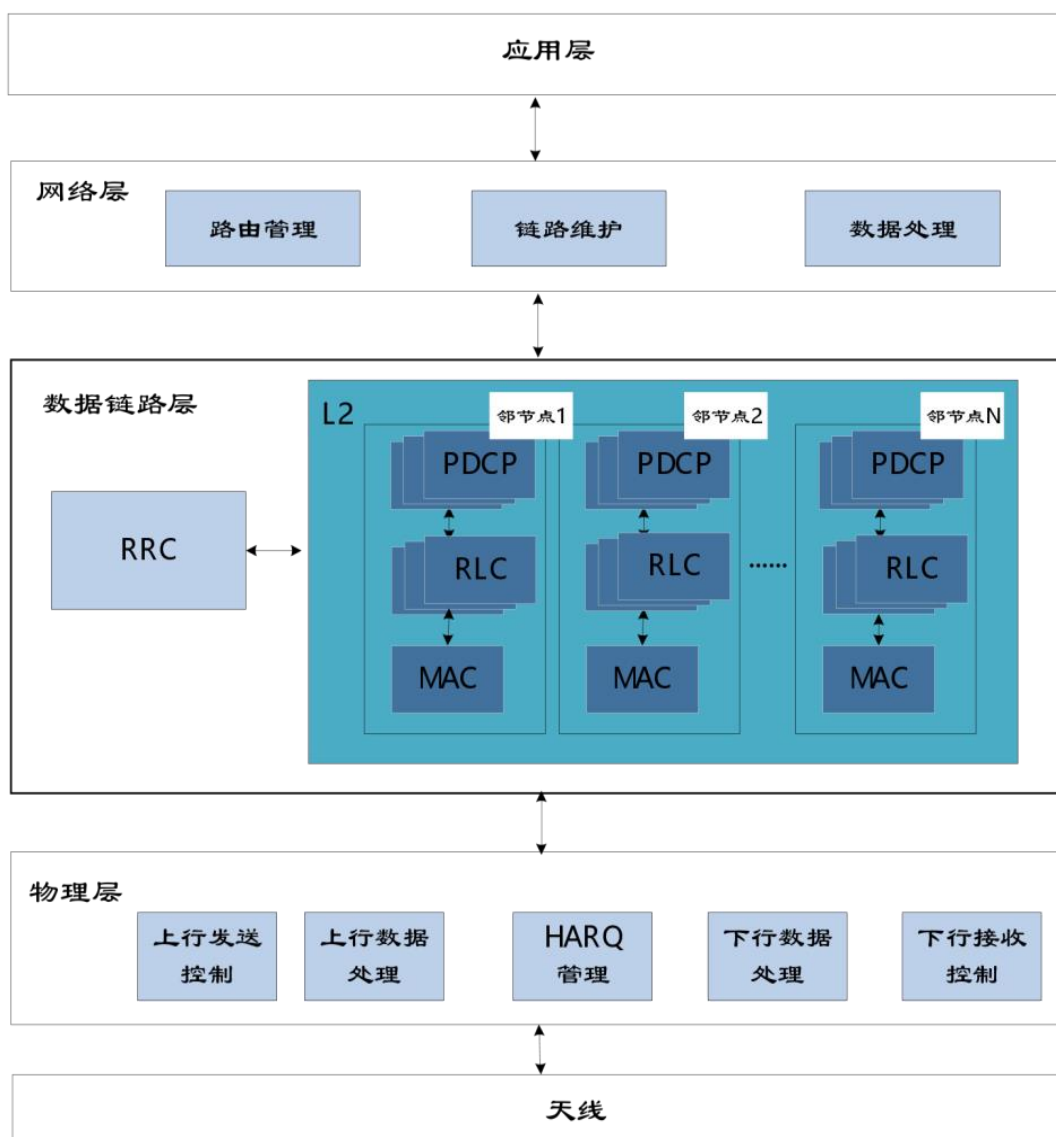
应用层

网络层

路由管理

链路维护

数据处理

数据链路层

L2

邻节点1

邻节点2

邻节点N

PDCP

PDCP

PDCP

RRC

RLC

RLC

......

RLC

MAC

MAC

MAC

物理层

上行发送控制

上行数据处理

HARQ管理

下行数据处理

下行接收控制

天线